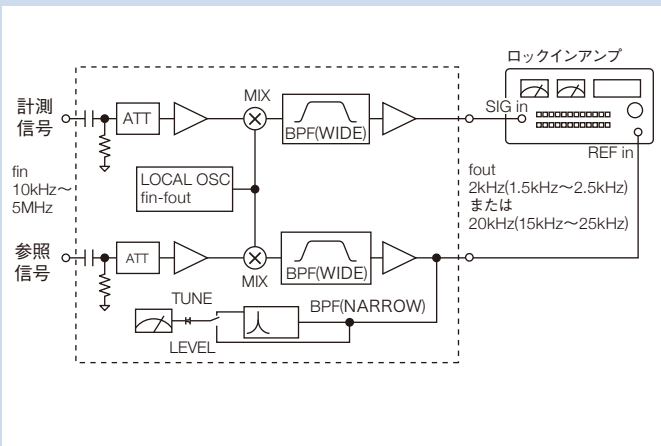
ロックインアンプ

計測信号

MIX

ATT

BPF(WIDE)

SIG in

REF in

fin
10kHz〜
5MHz

LOCAL OSC
fin-fout

fout
2kHz(1.5kHz〜2.5kHz)
または
20kHz(15kHz〜25kHz)

参照信号

ATT

MIX

BPF(WIDE)

TUNE

BPF(NARROW)

LEVEL